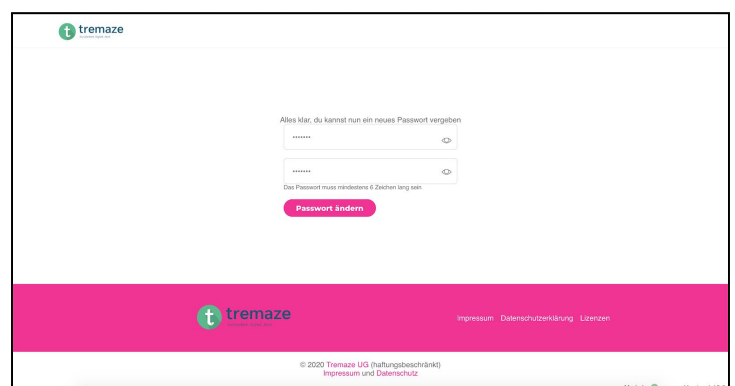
tremaze

Alles klar, du kannst nun ein neues Passwort vergeben

•••••••

•••••••

Das Passwort muss mindestens 6 Zeichen lang sein

Passwort ändern

tremaze

Impressum Datenschutzerklärung Lizenzen

© 2020 Tremaze UG (haftungsbeschränkt)
Impressum und Datenschutz